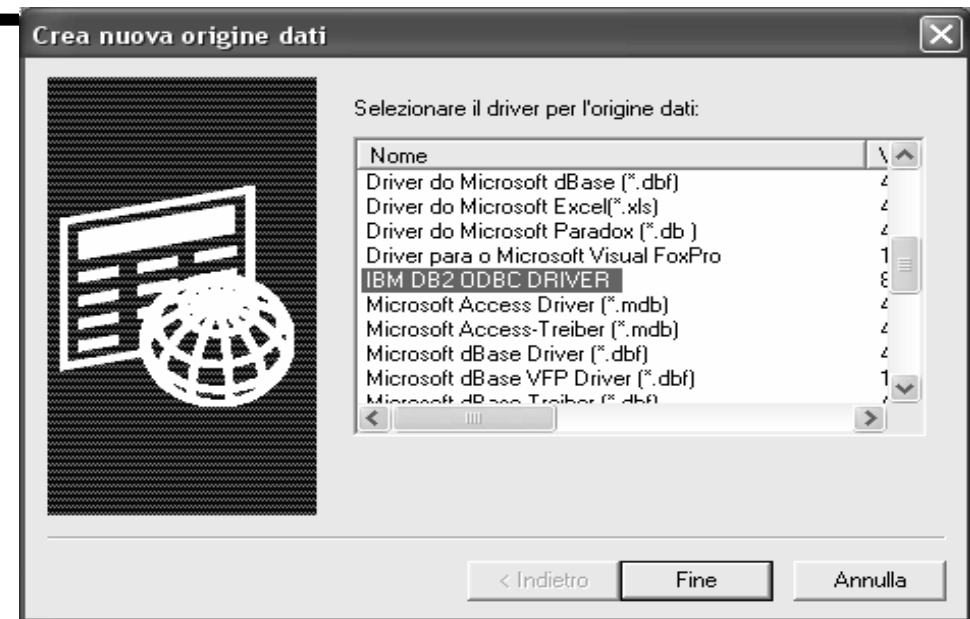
Crea nuova origine dati

Selezionare il driver per l'origine dati:

| Nome | V |
|---|---|
| Driver do Microsoft dBase (*.dbf) | 4 |
| Driver do Microsoft Excel(*.xls) | 4 |
| Driver do Microsoft Paradox (*.db ) | 4 |
| Driver para o Microsoft Visual FoxPro | 1 |
| IBM DB2 ODBC DRIVER | 8 |
| Microsoft Access Driver (*.mdb) | 4 |
| Microsoft Access-Treiber (*.mdb) | 4 |
| Microsoft dBase Driver (*.dbf) | 4 |
| Microsoft dBase VFP Driver (*.dbf) | 1 |
| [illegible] | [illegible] |

< Indietro

Fine

Annulla